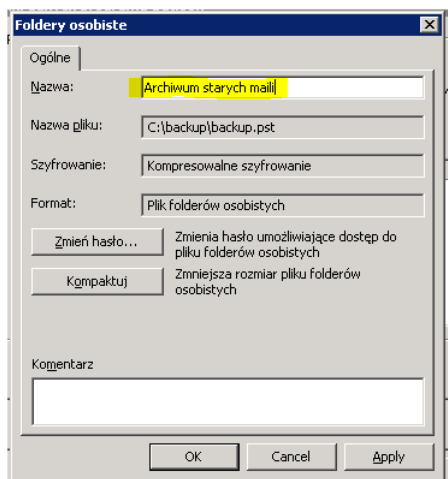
Foldery osobiste

Ogólne

Nazwa: Archiwum starych maili

Nazwa pliku: C:\backup\backup.pst

Szyfrowanie: Kompresowalne szyfrowanie

Format: Plik folderów osobistych

Zmień hasło... Zmienia hasło umożliwiające dostęp do pliku folderów osobistych

Kompaktuj Zmniejsza rozmiar pliku folderów osobistych

Komentarz

OK Cancel Apply